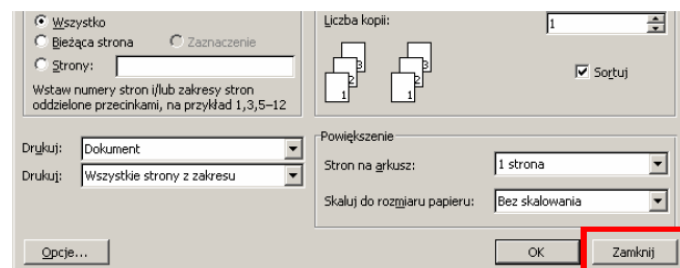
Wszystko
Bieżąca strona
Zaznaczenie
Strony:
Wstaw numery stron i/lub zakresy stron oddzielone przecinkami, na przykład 1,3,5–12

Liczba kopii:
1
3
2
1
3
2
1
Sortuj

Drukuj: Dokument
Drukuj: Wszystkie strony z zakresu

Powiększenie
Stron na arkusz: 1 strona
Skaluj do rozmiaru papieru: Bez skalowania

Opcje...
OK
Zamknij